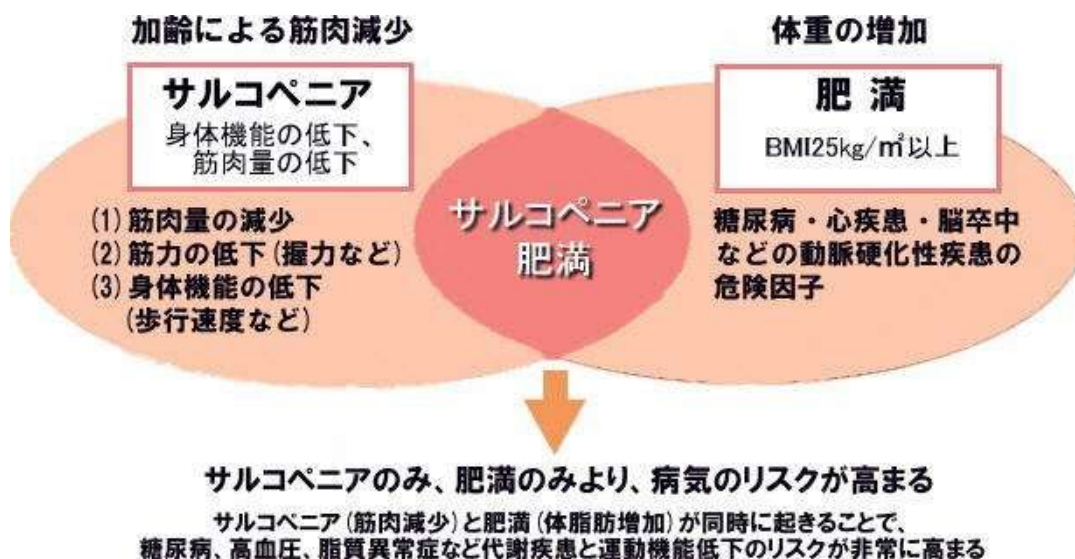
加齢による筋肉減少

サルコペニア
身体機能の低下、筋肉量の低下

(1) 筋肉量の減少
(2) 筋力の低下（握力など）
(3) 身体機能の低下（歩行速度など）

体重の増加

肥 満
BMI25kg/$m^2$以上

糖尿病・心疾患・脳卒中などの動脈硬化性疾患の危険因子

サルコペニア肥満

サルコペニアのみ、肥満のみより、病気のリスクが高まる

サルコペニア（筋肉減少）と肥満（体脂肪増加）が同時に起きることで、糖尿病、高血圧、脂質異常症など代謝疾患と運動機能低下のリスクが非常に高まる